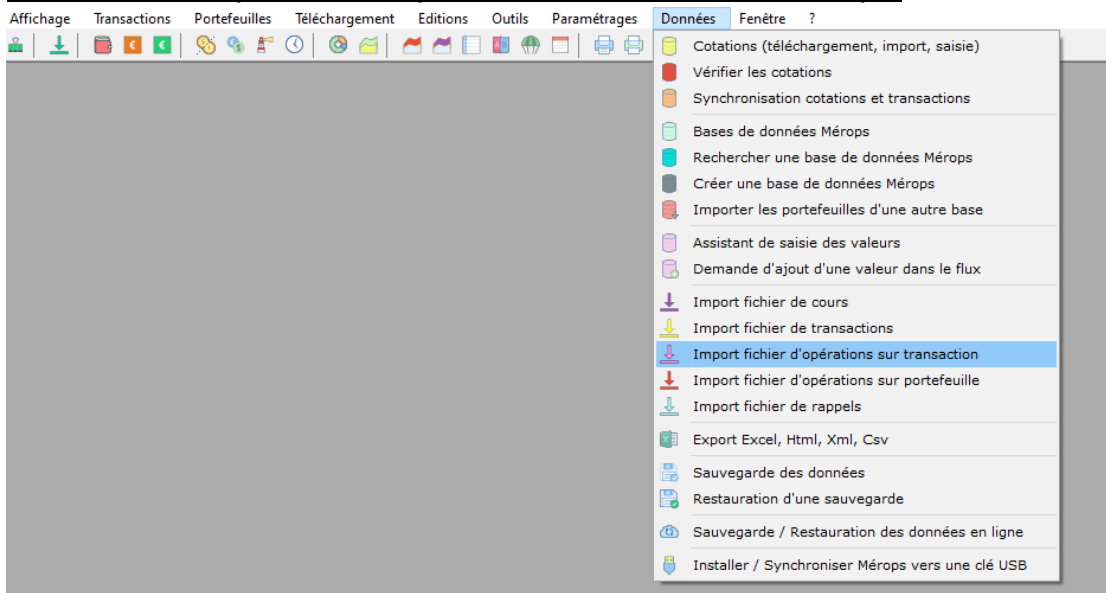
Affichage Transactions Portefeuilles Téléchargement Editions Outils Paramétrages Données Fenêtre ?

Cotations (téléchargement, import, saisie)
Vérifier les cotations
Synchronisation cotations et transactions

Bases de données Mérops
Rechercher une base de données Mérops
Créer une base de données Mérops
Importer les portefeuilles d'une autre base

Assistant de saisie des valeurs
Demande d'ajout d'une valeur dans le flux

Import fichier de cours
Import fichier de transactions
Import fichier d'opérations sur transaction
Import fichier d'opérations sur portefeuille
Import fichier de rappels

Export Excel, Html, Xml, Csv

Sauvegarde des données
Restauration d'une sauvegarde

Sauvegarde / Restauration des données en ligne

Installer / Synchroniser Mérops vers une clé USB